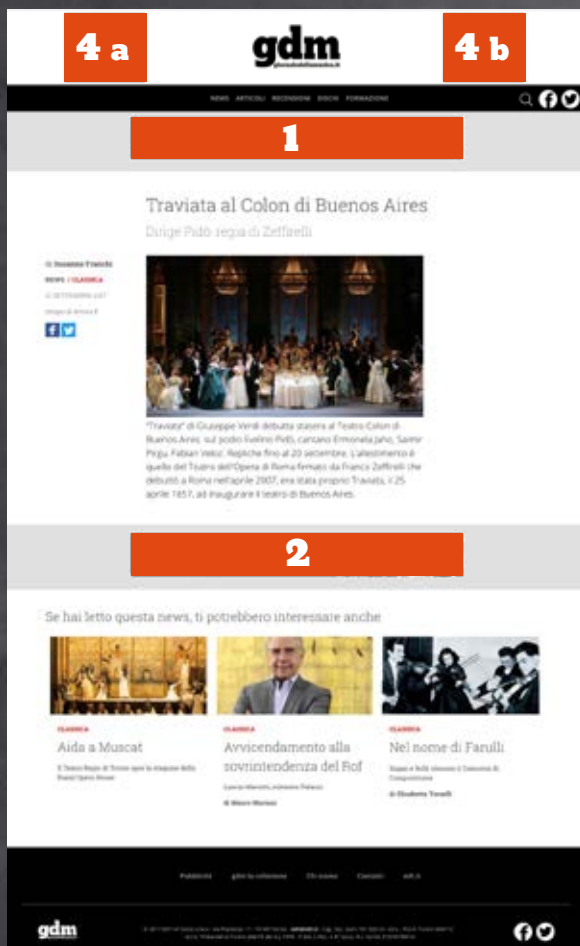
4 a

gdm
giornaledellamusica.it

4 b

NEWS ARTICOLI RECENSIONI DISCHI FORMAZIONE

1

Traviata al Colon di Buenos Aires

Dirige Pidò, regia di Zeffirelli

di Susanna Franchi

NEWS | CLASSICA

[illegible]

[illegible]

"Traviata" di Giuseppe Verdi debutta stasera al Teatro Colon di Buenos Aires: sul podio Evelino Pidò, cantano Ermonela Jaho, Saimir Pirgu, Fabian Veloz. Repliche fino al 20 settembre. L'allestimento è quello del Teatro dell'Opera di Roma firmato da Franco Zeffirelli che debuttò a Roma nell'aprile 2007; era stata proprio Traviata, il 25 aprile 1857, ad inaugurare il teatro di Buenos Aires.

2

Se hai letto questa news, ti potrebbero interessare anche

CLASSICA

Aida a Muscat

Il Teatro Regio di Torino apre la stagione della Royal Opera House

CLASSICA

Avvicendamento alla sovrintendenza del Rof

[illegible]

di Mauro Mariani

CLASSICA

Nel nome di Farulli

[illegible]

di Elisabetta Torselli

Pubblicità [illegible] Chi siamo Contatti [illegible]

gdm

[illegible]